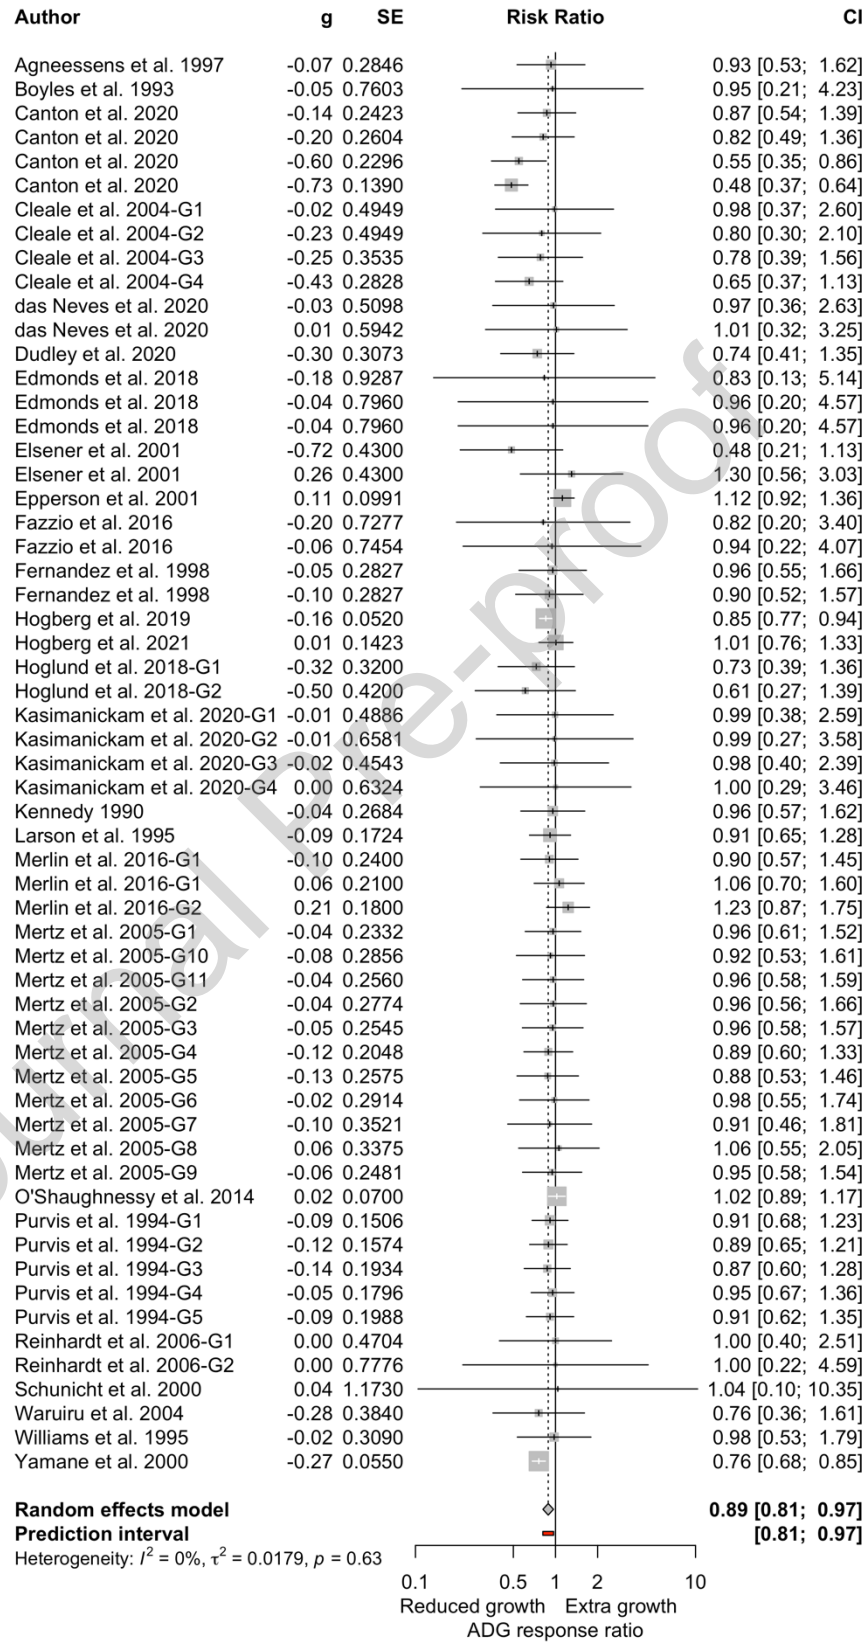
| Author | g | SE | Risk Ratio | CI |
|---|---|---|---|---|
| Agneessens et al. 1997 | -0.07 | 0.2846 | | 0.93 [0.53; 1.62] |
| Boyles et al. 1993 | -0.05 | 0.7603 | | 0.95 [0.21; 4.23] |
| Canton et al. 2020 | -0.14 | 0.2423 | | 0.87 [0.54; 1.39] |
| Canton et al. 2020 | -0.20 | 0.2604 | | 0.82 [0.49; 1.36] |
| Canton et al. 2020 | -0.60 | 0.2296 | | 0.55 [0.35; 0.86] |
| Canton et al. 2020 | -0.73 | 0.1390 | | 0.48 [0.37; 0.64] |
| Cleale et al. 2004-G1 | -0.02 | 0.4949 | | 0.98 [0.37; 2.60] |
| Cleale et al. 2004-G2 | -0.23 | 0.4949 | | 0.80 [0.30; 2.10] |
| Cleale et al. 2004-G3 | -0.25 | 0.3535 | | 0.78 [0.39; 1.56] |
| Cleale et al. 2004-G4 | -0.43 | 0.2828 | | 0.65 [0.37; 1.13] |
| das Neves et al. 2020 | -0.03 | 0.5098 | | 0.97 [0.36; 2.63] |
| das Neves et al. 2020 | 0.01 | 0.5942 | | 1.01 [0.32; 3.25] |
| Dudley et al. 2020 | -0.30 | 0.3073 | | 0.74 [0.41; 1.35] |
| Edmonds et al. 2018 | -0.18 | 0.9287 | | 0.83 [0.13; 5.14] |
| Edmonds et al. 2018 | -0.04 | 0.7960 | | 0.96 [0.20; 4.57] |
| Edmonds et al. 2018 | -0.04 | 0.7960 | | 0.96 [0.20; 4.57] |
| Elsener et al. 2001 | -0.72 | 0.4300 | | 0.48 [0.21; 1.13] |
| Elsener et al. 2001 | 0.26 | 0.4300 | | 1.30 [0.56; 3.03] |
| Epperson et al. 2001 | 0.11 | 0.0991 | | 1.12 [0.92; 1.36] |
| Fazzio et al. 2016 | -0.20 | 0.7277 | | 0.82 [0.20; 3.40] |
| Fazzio et al. 2016 | -0.06 | 0.7454 | | 0.94 [0.22; 4.07] |
| Fernandez et al. 1998 | -0.05 | 0.2827 | | 0.96 [0.55; 1.66] |
| Fernandez et al. 1998 | -0.10 | 0.2827 | | 0.90 [0.52; 1.57] |
| Hogberg et al. 2019 | -0.16 | 0.0520 | | 0.85 [0.77; 0.94] |
| Hogberg et al. 2021 | 0.01 | 0.1423 | | 1.01 [0.76; 1.33] |
| Hoglund et al. 2018-G1 | -0.32 | 0.3200 | | 0.73 [0.39; 1.36] |
| Hoglund et al. 2018-G2 | -0.50 | 0.4200 | | 0.61 [0.27; 1.39] |
| Kasimanickam et al. 2020-G1 | -0.01 | 0.4886 | | 0.99 [0.38; 2.59] |
| Kasimanickam et al. 2020-G2 | -0.01 | 0.6581 | | 0.99 [0.27; 3.58] |
| Kasimanickam et al. 2020-G3 | -0.02 | 0.4543 | | 0.98 [0.40; 2.39] |
| Kasimanickam et al. 2020-G4 | 0.00 | 0.6324 | | 1.00 [0.29; 3.46] |
| Kennedy 1990 | -0.04 | 0.2684 | | 0.96 [0.57; 1.62] |
| Larson et al. 1995 | -0.09 | 0.1724 | | 0.91 [0.65; 1.28] |
| Merlin et al. 2016-G1 | -0.10 | 0.2400 | | 0.90 [0.57; 1.45] |
| Merlin et al. 2016-G1 | 0.06 | 0.2100 | | 1.06 [0.70; 1.60] |
| Merlin et al. 2016-G2 | 0.21 | 0.1800 | | 1.23 [0.87; 1.75] |
| Mertz et al. 2005-G1 | -0.04 | 0.2332 | | 0.96 [0.61; 1.52] |
| Mertz et al. 2005-G10 | -0.08 | 0.2856 | | 0.92 [0.53; 1.61] |
| Mertz et al. 2005-G11 | -0.04 | 0.2560 | | 0.96 [0.58; 1.59] |
| Mertz et al. 2005-G2 | -0.04 | 0.2774 | | 0.96 [0.56; 1.66] |
| Mertz et al. 2005-G3 | -0.05 | 0.2545 | | 0.96 [0.58; 1.57] |
| Mertz et al. 2005-G4 | -0.12 | 0.2048 | | 0.89 [0.60; 1.33] |
| Mertz et al. 2005-G5 | -0.13 | 0.2575 | | 0.88 [0.53; 1.46] |
| Mertz et al. 2005-G6 | -0.02 | 0.2914 | | 0.98 [0.55; 1.74] |
| Mertz et al. 2005-G7 | -0.10 | 0.3521 | | 0.91 [0.46; 1.81] |
| Mertz et al. 2005-G8 | 0.06 | 0.3375 | | 1.06 [0.55; 2.05] |
| Mertz et al. 2005-G9 | -0.06 | 0.2481 | | 0.95 [0.58; 1.54] |
| O'Shaughnessy et al. 2014 | 0.02 | 0.0700 | | 1.02 [0.89; 1.17] |
| Purvis et al. 1994-G1 | -0.09 | 0.1506 | | 0.91 [0.68; 1.23] |
| Purvis et al. 1994-G2 | -0.12 | 0.1574 | | 0.89 [0.65; 1.21] |
| Purvis et al. 1994-G3 | -0.14 | 0.1934 | | 0.87 [0.60; 1.28] |
| Purvis et al. 1994-G4 | -0.05 | 0.1796 | | 0.95 [0.67; 1.36] |
| Purvis et al. 1994-G5 | -0.09 | 0.1988 | | 0.91 [0.62; 1.35] |
| Reinhardt et al. 2006-G1 | 0.00 | 0.4704 | | 1.00 [0.40; 2.51] |
| Reinhardt et al. 2006-G2 | 0.00 | 0.7776 | | 1.00 [0.22; 4.59] |
| Schunicht et al. 2000 | 0.04 | 1.1730 | | 1.04 [0.10; 10.35] |
| Waruiru et al. 2004 | -0.28 | 0.3840 | | 0.76 [0.36; 1.61] |
| Williams et al. 1995 | -0.02 | 0.3090 | | 0.98 [0.53; 1.79] |
| Yamane et al. 2000 | -0.27 | 0.0550 | | 0.76 [0.68; 0.85] |
| **Random effects model** | | | | **0.89 [0.81; 0.97]** |
| **Prediction interval** | | | | **[0.81; 0.97]** |

Heterogeneity: $I^2 = 0\%$, $\tau^2 = 0.0179$, $p = 0.63$

0.1 0.5 1 2 10
Reduced growth Extra growth
ADG response ratio

Journal Pre-proof